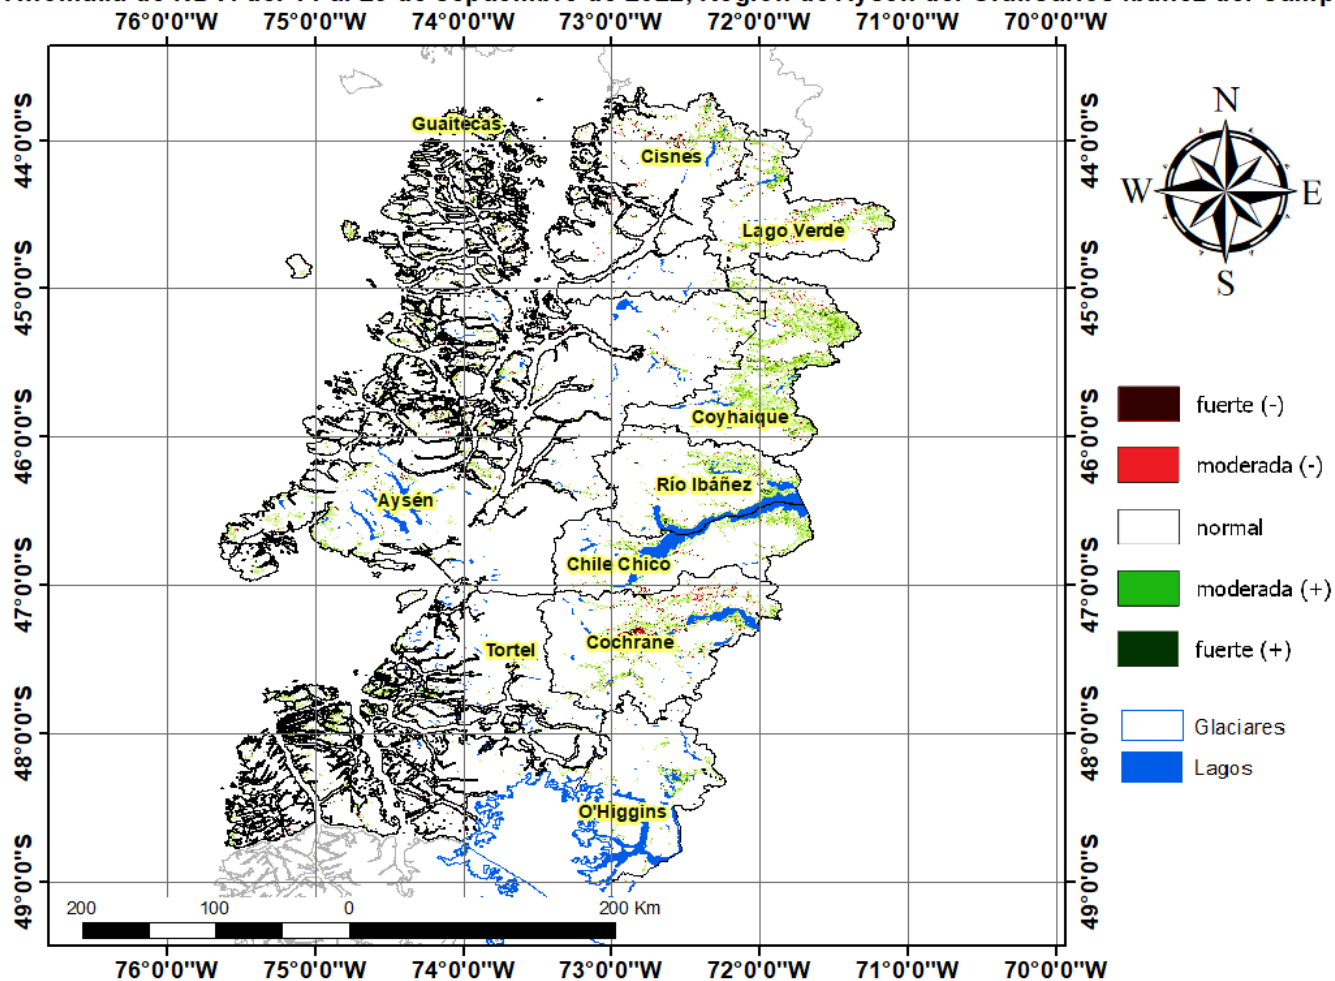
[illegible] de NDVI del 14 al 29 de Septiembre de 2022, Región de Aysén del General Carlos Ibáñez del Camp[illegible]

76°0'0"W 75°0'0"W 74°0'0"W 73°0'0"W 72°0'0"W 71°0'0"W 70°0'0"W

44°0'0"S
45°0'0"S
46°0'0"S
47°0'0"S
48°0'0"S
49°0'0"S

Guaitecas
Cisnes
Lago Verde
Coyhaique
Aysén
Río Ibáñez
Chile Chico
Tortel
Cochrane
O'Higgins

N
W
E
S

fuerte (-)
moderada (-)
normal
moderada (+)
fuerte (+)

Glaciares
Lagos

200 100 0 200 Km

76°0'0"W 75°0'0"W 74°0'0"W 73°0'0"W 72°0'0"W 71°0'0"W 70°0'0"W